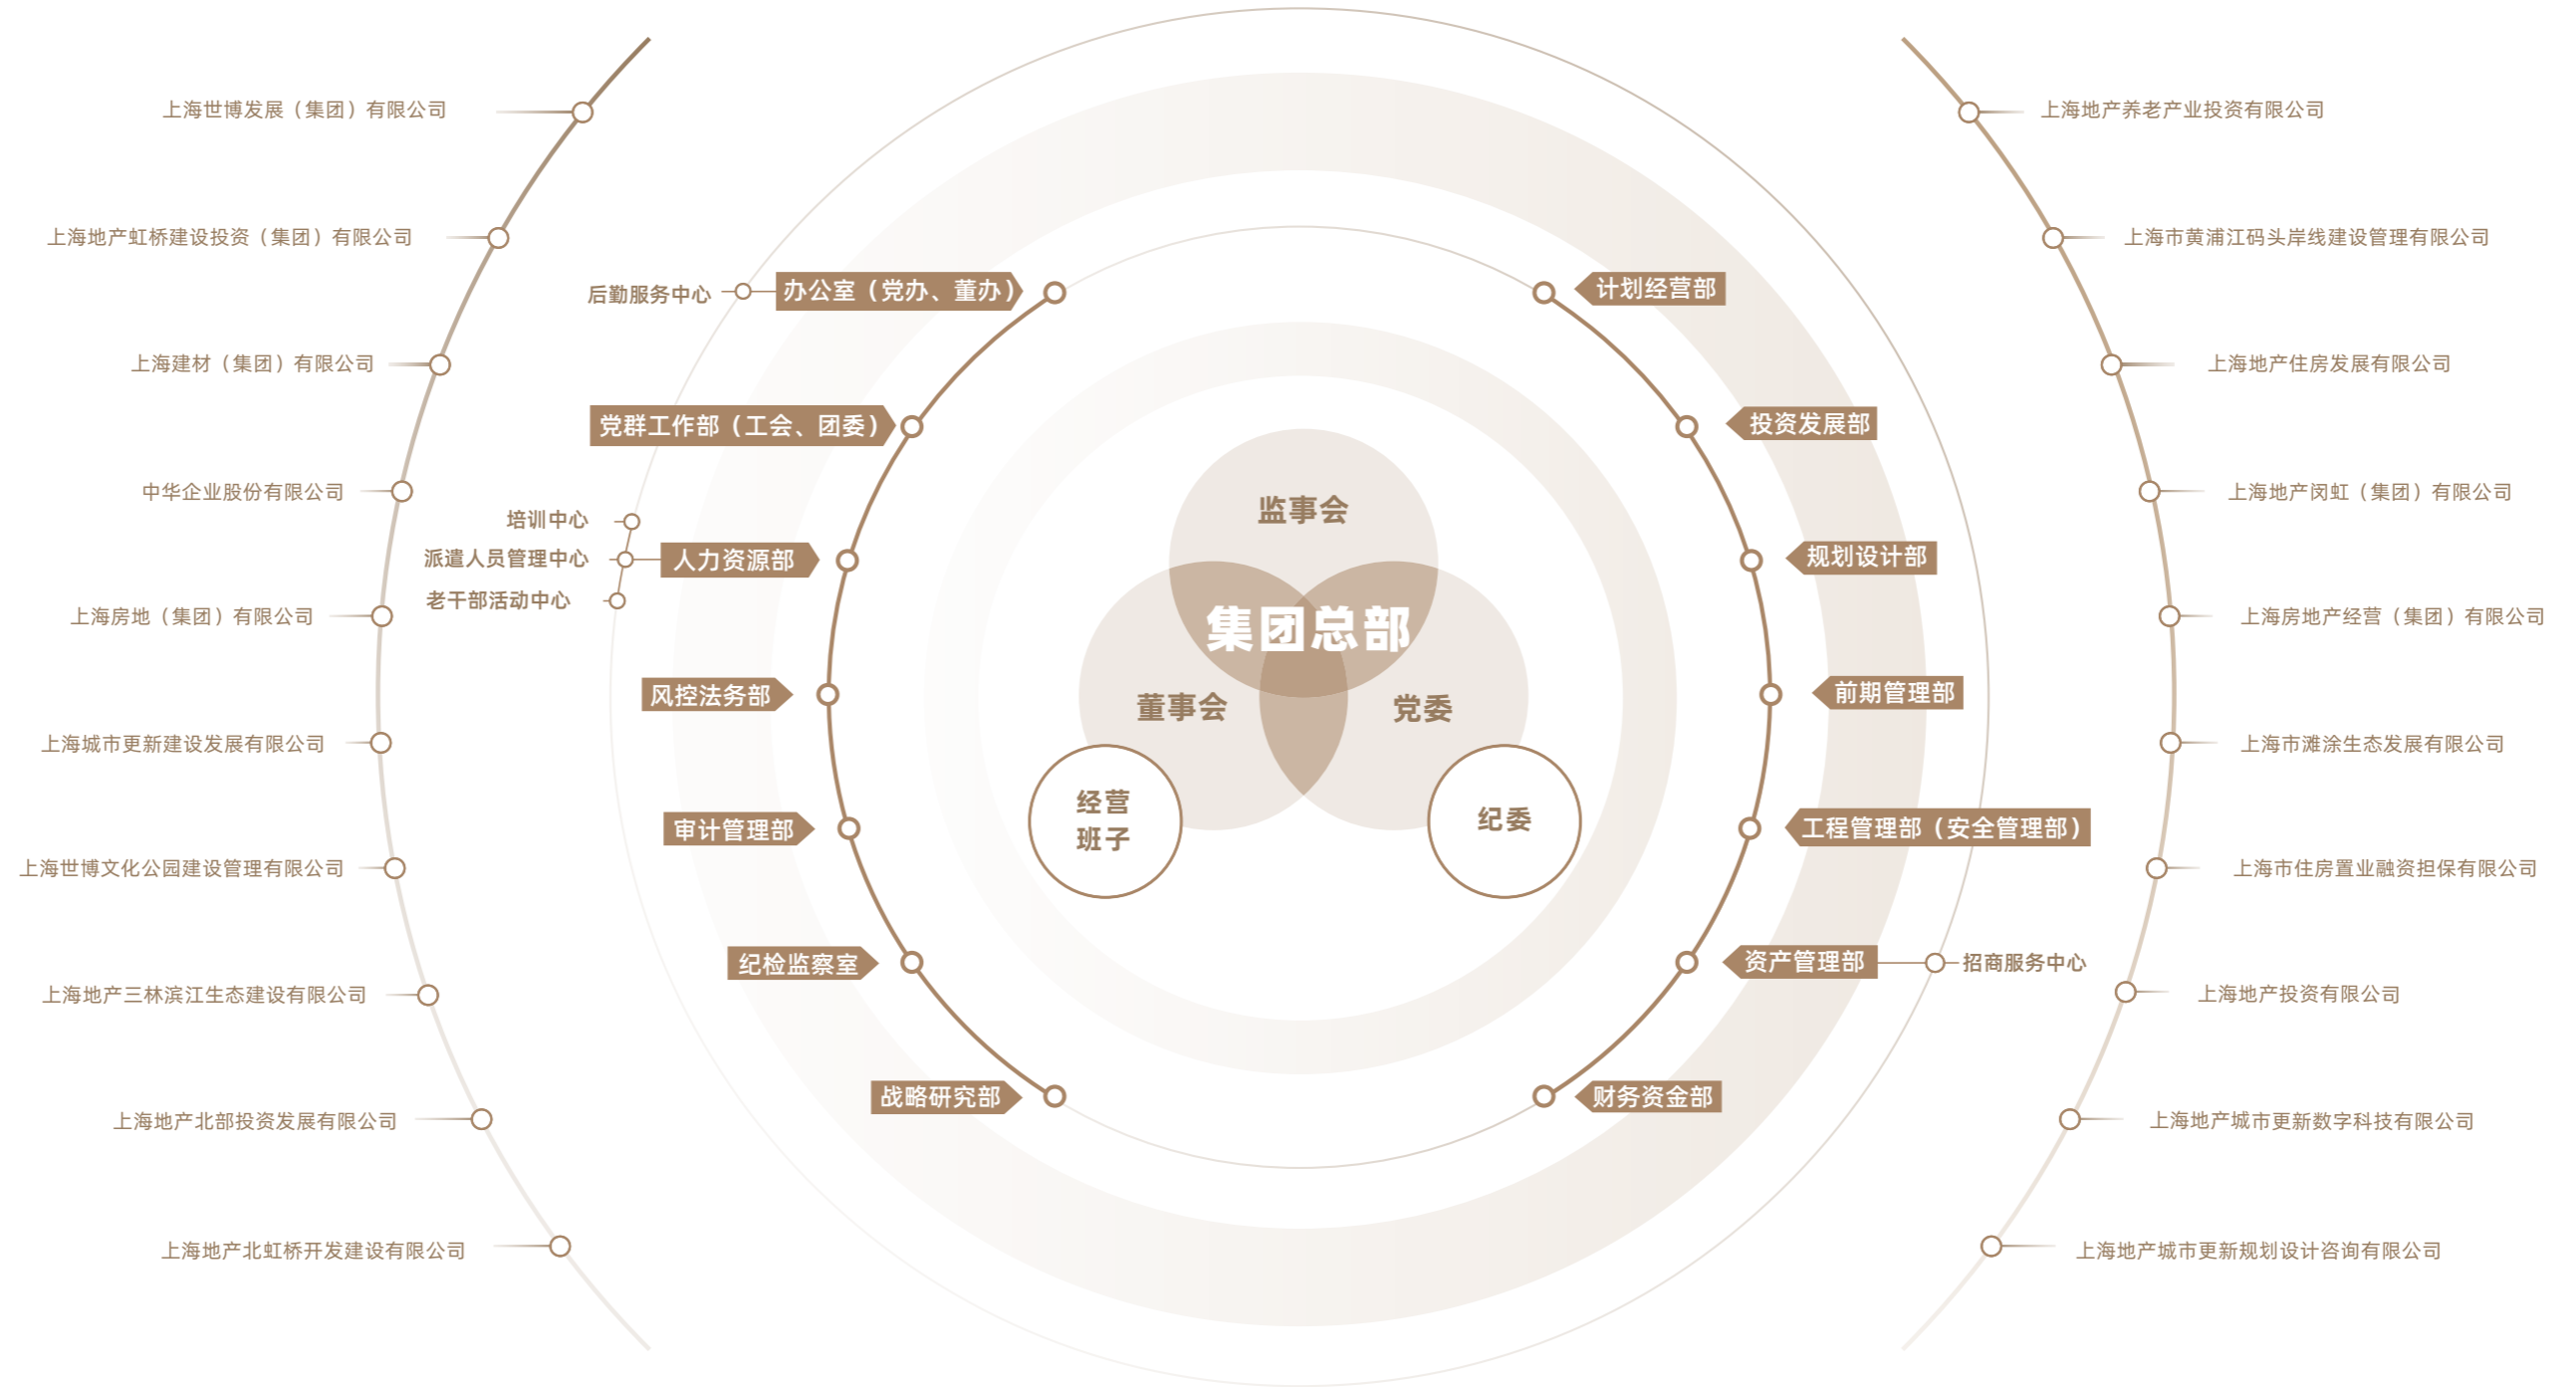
上海世博发展（集团）有限公司
上海地产虹桥建设投资（集团）有限公司
上海建材（集团）有限公司
中华企业股份有限公司
上海房地（集团）有限公司
上海城市更新建设发展有限公司
上海世博文化公园建设管理有限公司
上海地产三林滨江生态建设有限公司
上海地产北部投资发展有限公司
上海地产北虹桥开发建设有限公司

后勤服务中心
办公室（党办、董办）
党群工作部（工会、团委）
培训中心
派遣人员管理中心
老干部活动中心
人力资源部
风控法务部
审计管理部
纪检监察室
战略研究部

监事会
集团总部
董事会
党委
经营班子
纪委

计划经营部
投资发展部
规划设计部
前期管理部
工程管理部（安全管理部）
资产管理部
招商服务中心
财务资金部

上海地产养老产业投资有限公司
上海市黄浦江码头岸线建设管理有限公司
上海地产住房发展有限公司
上海地产闵虹（集团）有限公司
上海房地产经营（集团）有限公司
上海市滩涂生态发展有限公司
上海市住房置业融资担保有限公司
上海地产投资有限公司
上海地产城市更新数字科技有限公司
上海地产城市更新规划设计咨询有限公司